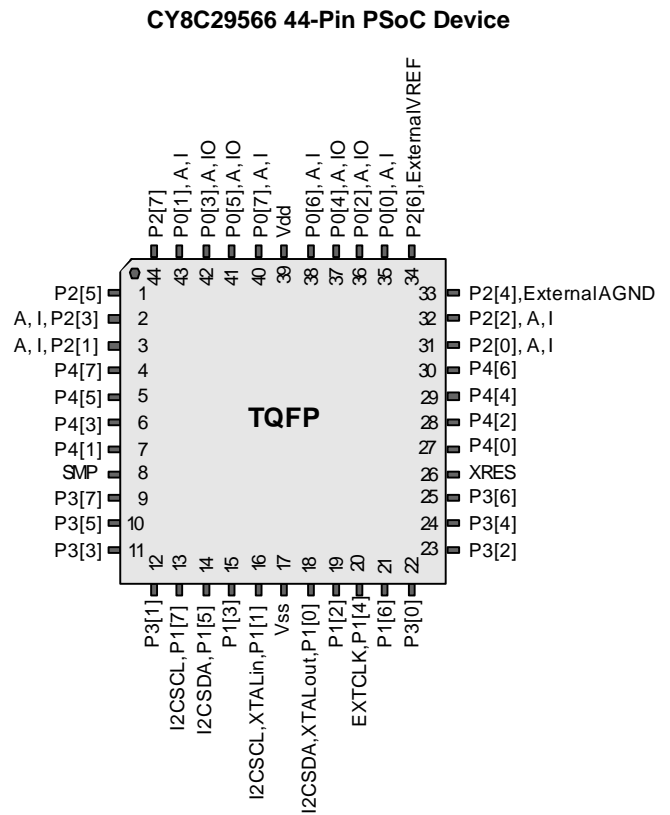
CY8C29566 44-Pin PSoC Device

P2[7]
P0[1], A, I
P0[3], A, IO
P0[5], A, IO
P0[7], A, I
Vdd
P0[6], A, I
P0[4], A, IO
P0[2], A, IO
P0[0], A, I
P2[6], ExternalVREF

44 43 42 41 40 39 38 37 36 35 34

P2[5] 1
A, I, P2[3] 2
A, I, P2[1] 3
P4[7] 4
P4[5] 5
P4[3] 6
P4[1] 7
SMP 8
P3[7] 9
P3[5] 10
P3[3] 11

TQFP

33 P2[4], ExternalAGND
32 P2[2], A, I
31 P2[0], A, I
30 P4[6]
29 P4[4]
28 P4[2]
27 P4[0]
26 XRES
25 P3[6]
24 P3[4]
23 P3[2]

12 13 14 15 16 17 18 19 20 21 22

P3[1]
I2CSCL, P1[7]
I2CSDA, P1[5]
P1[3]
I2CSCL, XTALin, P1[1]
Vss
I2CSDA, XTALout, P1[0]
P1[2]
EXTCLK, P1[4]
P1[6]
P3[0]